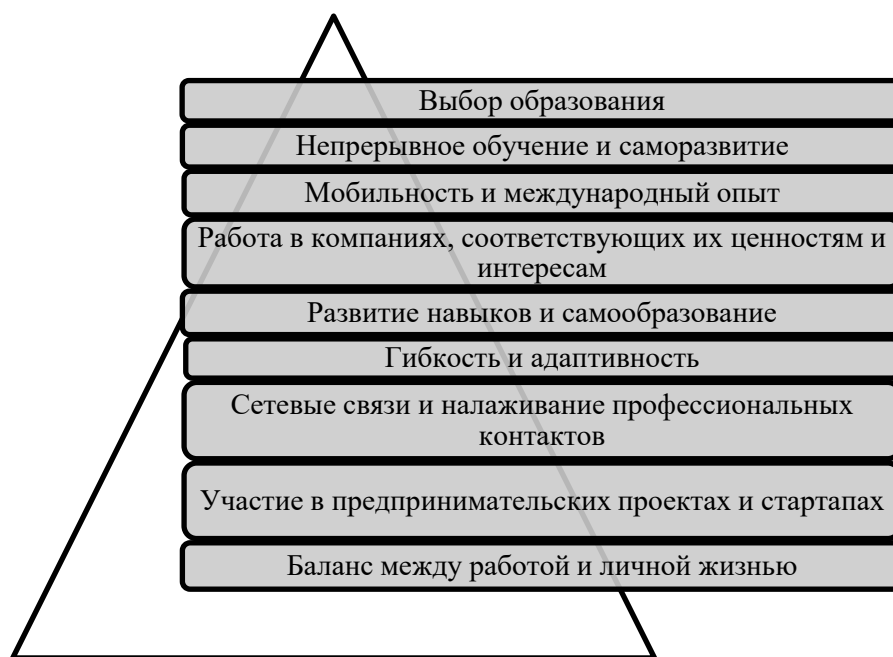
Выбор образования

Непрерывное обучение и саморазвитие

Мобильность и международный опыт

Работа в компаниях, соответствующих их ценностям и интересам

Развитие навыков и самообразование

Гибкость и адаптивность

Сетевые связи и налаживание профессиональных контактов

Участие в предпринимательских проектах и стартапах

Баланс между работой и личной жизнью